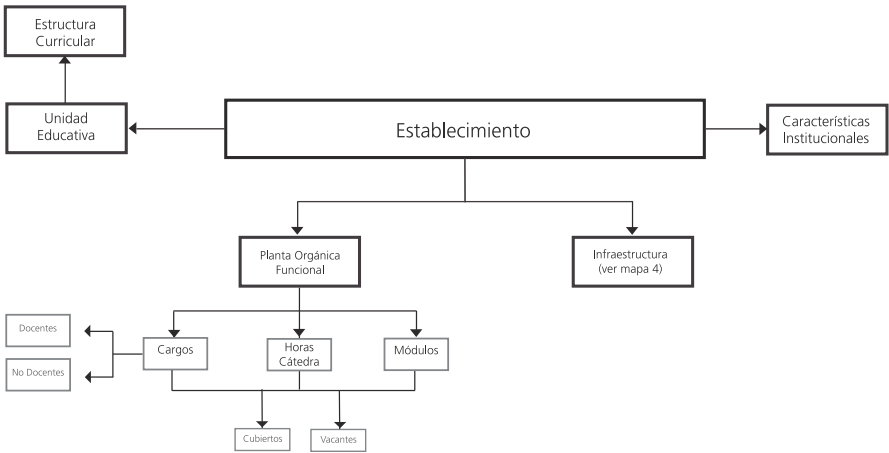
Estructura Curricular

Unidad Educativa

Establecimiento

Características Institucionales

Planta Orgánica Funcional

Infraestructura (ver mapa 4)

Docentes

No Docentes

Cargos

Horas Cátedra

Módulos

Cubiertos

Vacantes